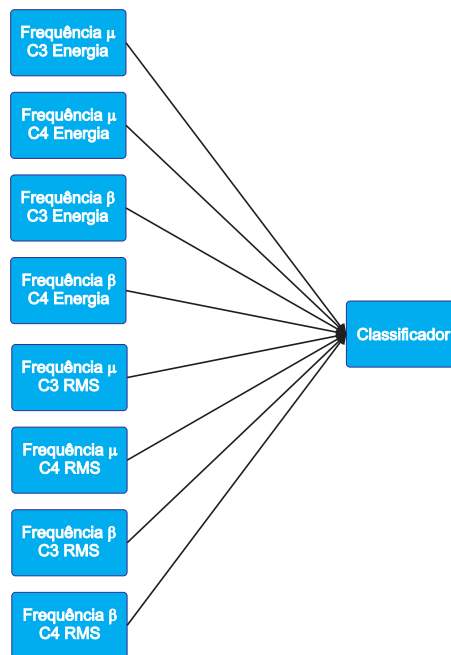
Frequência $\mu$
C3 Energia

Frequência $\mu$
C4 Energia

Frequência $\beta$
C3 Energia

Frequência $\beta$
C4 Energia

Frequência $\mu$
C3 RMS

Frequência $\mu$
C4 RMS

Frequência $\beta$
C3 RMS

Frequência $\beta$
C4 RMS

Classificador